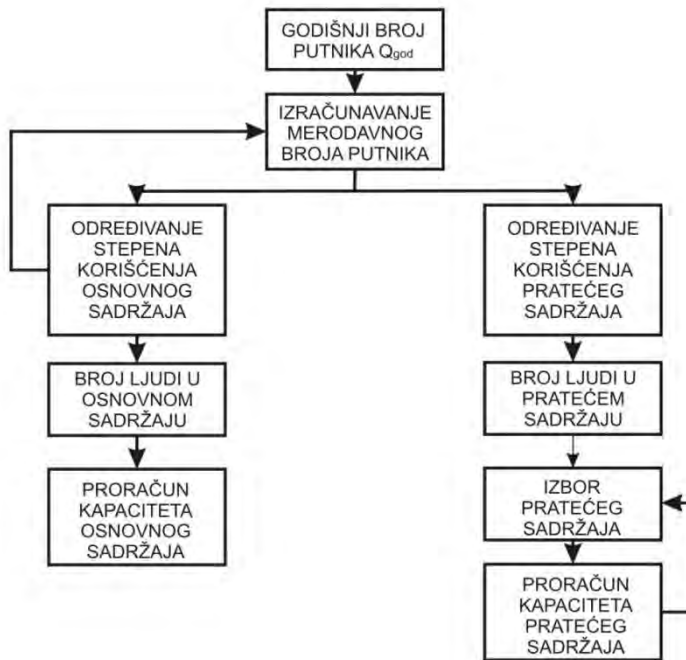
GODIŠNJI BROJ PUTNIKA $Q_{god}$

IZRAČUNAVANJE MERODAVNOG BROJA PUTNIKA

ODREĐIVANJE STEPENA KORIŠĆENJA OSNOVNOG SADRŽAJA

ODREĐIVANJE STEPENA KORIŠĆENJA PRATEĆEG SADRŽAJA

BROJ LJUDI U OSNOVNOM SADRŽAJU

BROJ LJUDI U PRATEĆEM SADRŽAJU

PRORAČUN KAPACITETA OSNOVNOG SADRŽAJA

IZBOR PRATEĆEG SADRŽAJA

PRORAČUN KAPACITETA PRATEĆEG SADRŽAJA